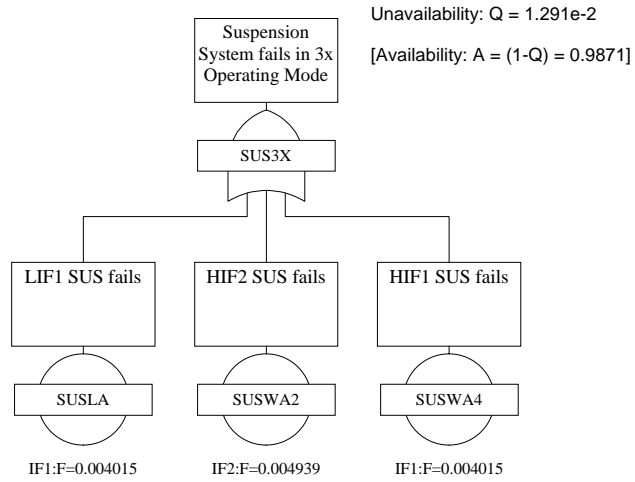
Suspension System fails in 3x Operating Mode

Unavailability: Q = 1.291e-2

[Availability: A = (1-Q) = 0.9871]

SUS3X

LIF1 SUS fails

HIF2 SUS fails

HIF1 SUS fails

SUSLA

SUSWA2

SUSWA4

IF1:F=0.004015

IF2:F=0.004939

IF1:F=0.004015